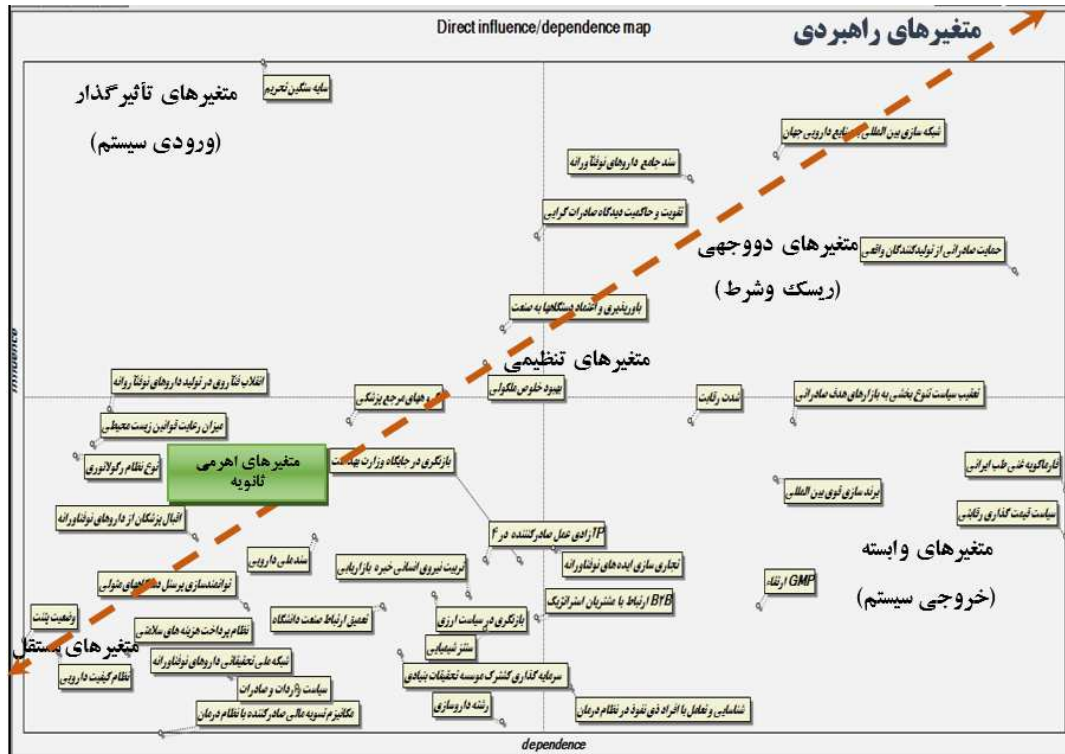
Direct influence/dependence map

متغیرهای راهبردی

متغیرهای تأثیرگذار
(ورودی سیستم)

سایه سنگین تحریم

شبکه سازی بین المللی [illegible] منابع دارویی جهان

سند جامع داروهای نوظهور و نوآورانه

تقویت و حاکمیت دیدگاه صادرات گرایی

متغیرهای دووجهی
(ریسک وشرط)

حمایت صادراتی از تولیدکنندگان واقعی

باورپذیری و اعتماد دستگاهها به صنعت

متغیرهای تنظیمی

influence

انقلاب غذا روی در تولید داروهای نوظهور و نوآورانه

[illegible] های مرجع پزشکی

بهبود خلوص ملکولی

شدت رقابت

تعقیب سیاست تنوع بخشی به بازارهای هدف صادراتی

میزان رعایت قوانین زیست محیطی

نوع نظام رگولاتوری

متغیرهای اهرمی ثانویه

بازنگری در جایگاه وزارت بهداشت

فارماکوپه غنی طب ایرانی

برند سازی قوی بین المللی

سیاست قیمت گذاری رقابتی

اقبال پزشکان از داروهای نوظهور و نوآورانه

TP آزادی عمل صادرکننده در ۴

متغیرهای وابسته
(خروجی سیستم)

سند ملی دارویی

تربیت نیروی انسانی خبره بازاریابی

تجاری سازی ایده های نوظهور و نوآورانه

توانمندسازی پرسنل دستگاههای متولی

GMP ارتقاء

B2B ارتباط با مشتریان استراتژیک

وضعیت پتنت

تعمیق ارتباط صنعت دانشگاه

بازنگری در سیاست ارزی

نظام پرداخت هزینه های سلامتی

متغیرهای مستقل

بستر شیمیایی

شبکه ملی تحقیقاتی داروهای نوظهور و نوآورانه

نظام کیفیت دارویی

سرمایه گذاری گسترده موسسه تحقیقات بنیادی

سیاست واردات و صادرات

رشته داروسازی

مکانیزم تسویه مالی صادرکننده با نظام درمان

شناسایی و تعامل با افراد ذی نفوذ در نظام درمان

dependence